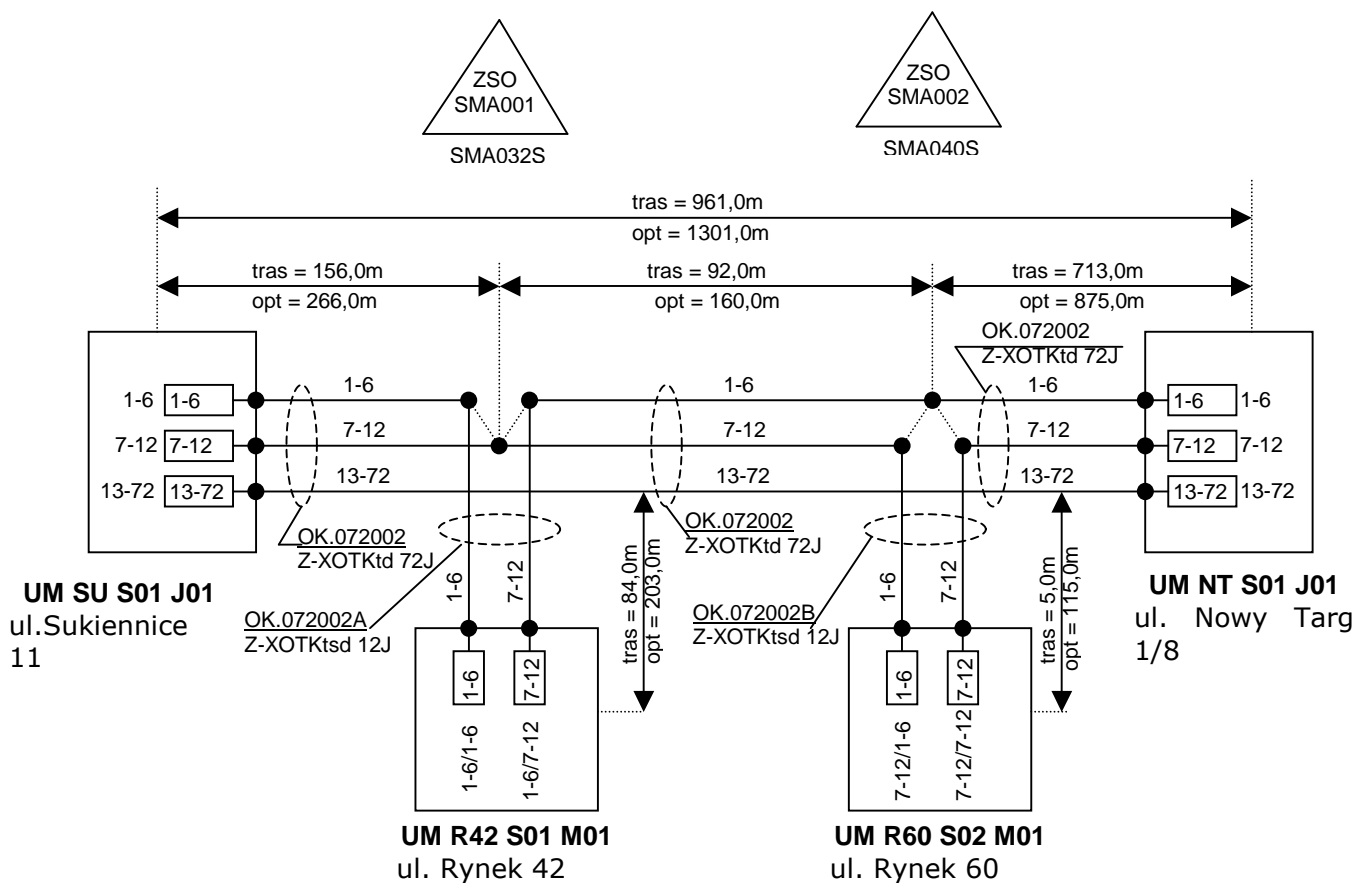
ZSO
SMA001

SMA032S

ZSO
SMA002

SMA040S

tras = 961,0m
opt = 1301,0m

tras = 156,0m
opt = 266,0m

tras = 92,0m
opt = 160,0m

tras = 713,0m
opt = 875,0m

OK.072002
Z-XOTKtd 72J

1-6 1-6
7-12 7-12
13-72 13-72

1-6
7-12
13-72

1-6
7-12
13-72

1-6
7-12
13-72

1-6 1-6
7-12 7-12
13-72 13-72

OK.072002
Z-XOTKtd 72J

OK.072002
Z-XOTKtd 72J

tras = 84,0m
opt = 203,0m

tras = 5,0m
opt = 115,0m

UM SU S01 J01
ul.Sukiennice 11

OK.072002A
Z-XOTKtsd 12J

1-6
7-12

1-6
7-12

1-6/1-6
1-6/7-12

OK.072002B
Z-XOTKtsd 12J

1-6
7-12

1-6
7-12

7-12/1-6
7-12/7-12

UM NT S01 J01
ul. Nowy Targ 1/8

UM R42 S01 M01
ul. Rynek 42

UM R60 S02 M01
ul. Rynek 60